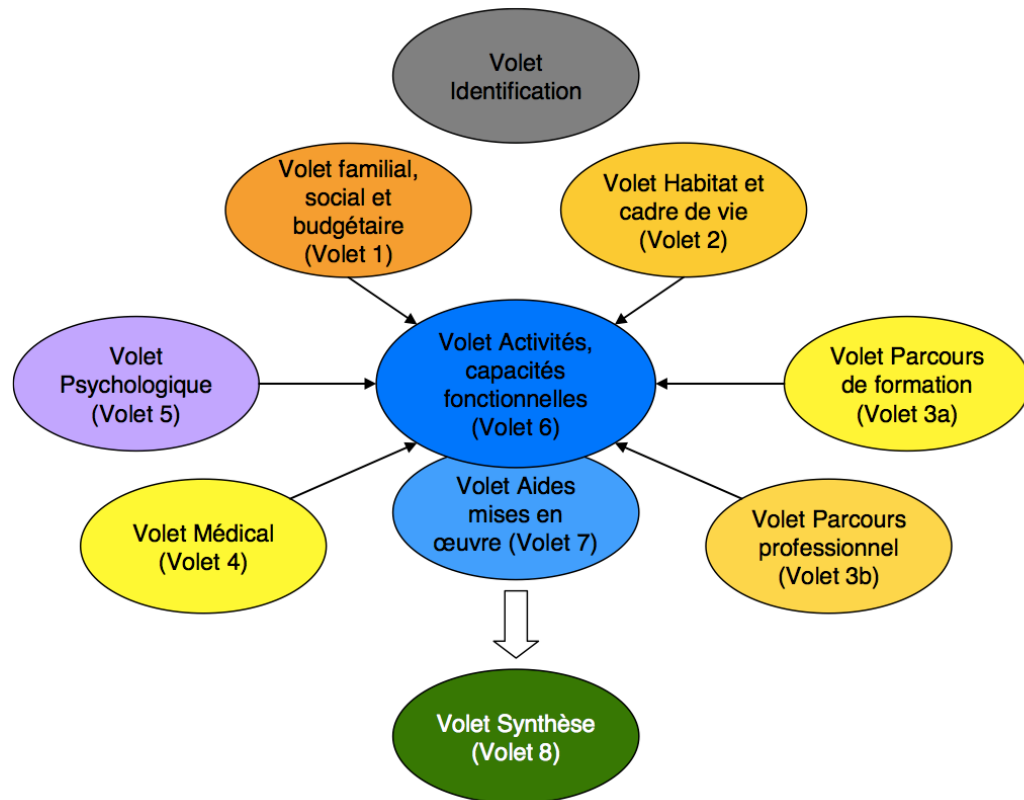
Volet Identification

Volet familial, social et budgétaire (Volet 1)

Volet Habitat et cadre de vie (Volet 2)

Volet Psychologique (Volet 5)

Volet Activités, capacités fonctionnelles (Volet 6)

Volet Parcours de formation (Volet 3a)

Volet Médical (Volet 4)

Volet Aides mises en œuvre (Volet 7)

Volet Parcours professionnel (Volet 3b)

Volet Synthèse (Volet 8)